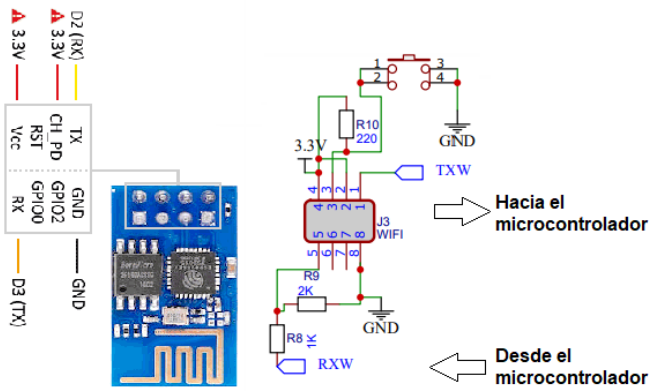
3.3V
3.3V
D2 (RX)
TX
CH_PD
RST
Vcc
GND
GPIO2
GPIO0
RX
D3 (TX)
GND
1
2
3
4
R10
220
3.3V
GND
TXW
4 3 2 1
4 3 2 1
J3
WIFI
5 6 7 8
5 6 7 8
Hacia el microcontrolador
R9
2K
GND
R8
1K
RXW
Desde el microcontrolador